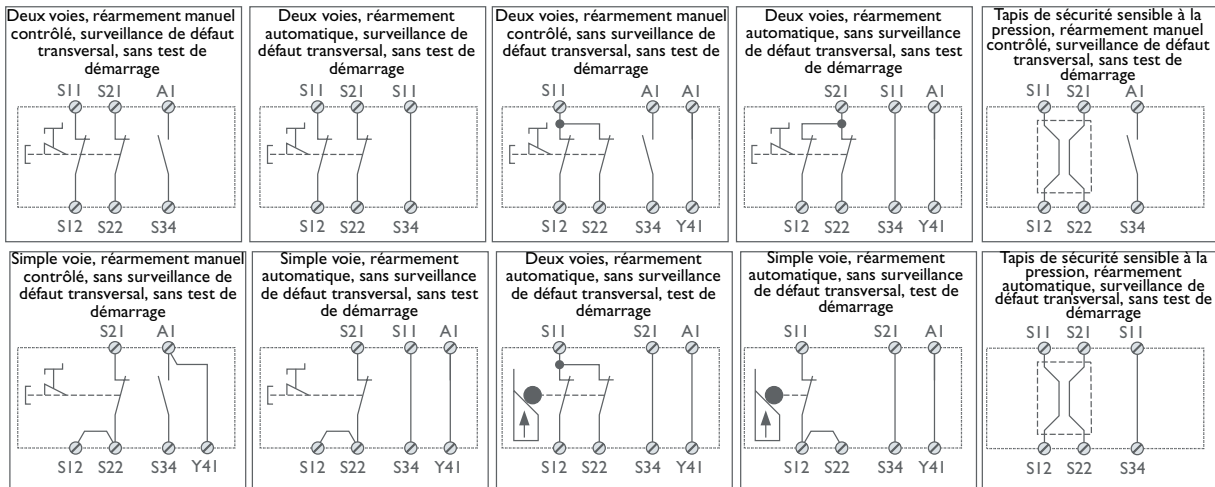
Deux voies, réarmement manuel contrôlé, surveillance de défaut transversal, sans test de démarrage

S11 S21 A1

S12 S22 S34

Deux voies, réarmement automatique, surveillance de défaut transversal, sans test de démarrage

S11 S21 S11

S12 S22 S34

Deux voies, réarmement manuel contrôlé, sans surveillance de défaut transversal, sans test de démarrage

S11 A1 A1

S12 S22 S34 Y41

Deux voies, réarmement automatique, sans surveillance de défaut transversal, sans test de démarrage

S21 S11 A1

S12 S22 S34 Y41

Tapis de sécurité sensible à la pression, réarmement manuel contrôlé, surveillance de défaut transversal, sans test de démarrage

S11 S21 A1

S12 S22 S34

Simple voie, réarmement manuel contrôlé, sans surveillance de défaut transversal, sans test de démarrage

S21 A1

S12 S22 S34 Y41

Simple voie, réarmement automatique, sans surveillance de défaut transversal, sans test de démarrage

S21 S11 A1

S12 S22 S34 Y41

Deux voies, réarmement automatique, sans surveillance de défaut transversal, test de démarrage

S11 S21 A1

S12 S22 S34 Y41

Simple voie, réarmement automatique, sans surveillance de défaut transversal, test de démarrage

S11 S21 A1

S12 S22 S34 Y41

Tapis de sécurité sensible à la pression, réarmement automatique, surveillance de défaut transversal, sans test de démarrage

S11 S21 S11

S12 S22 S34